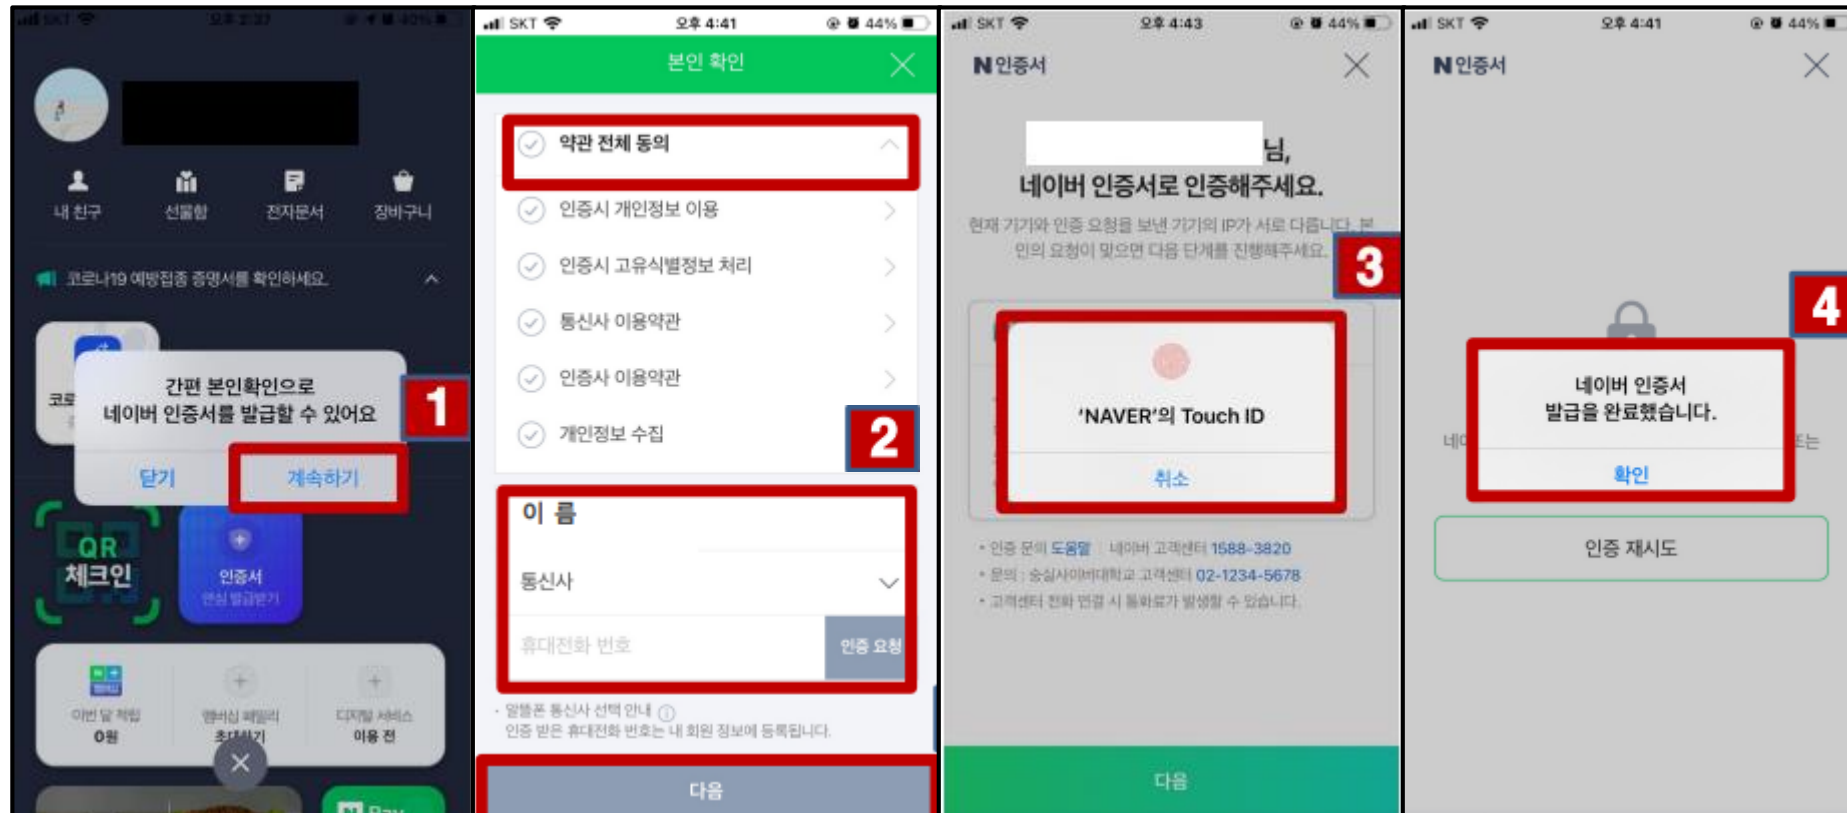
SKT 오후 2:37 40%

내 친구
선물함
전자문서
장바구니

코로나19 예방접종 증명서를 확인하세요.

코로

간편 본인확인으로
네이버 인증서를 발급할 수 있어요

닫기
계속하기

1

QR 체크인

인증서
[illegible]

이번 달 적립
0원

멤버십 패밀리
초대하기

디지털 서비스
이용 전

SKT 오후 4:41 44%

본인 확인

약관 전체 동의
인증시 개인정보 이용
인증시 고유식별정보 처리
통신사 이용약관
인증사 이용약관
개인정보 수집

2

이 름
통신사
휴대전화 번호
인증 요청

· 알뜰폰 통신사 선택 안내
인증 받은 휴대전화 번호는 내 회원 정보에 등록됩니다.

다음

SKT 오후 4:43 44%

N인증서

님,
네이버 인증서로 인증해주세요.

현재 기기와 인증 요청을 보낸 기기의 IP가 서로 다릅니다. 본인의 요청이 맞으면 다음 단계를 진행해주세요.

3

'NAVER'의 Touch ID

취소

· 인증 문의 도움말 | 네이버 고객센터 1588-3820
· 문의 : 숭실사이버대학교 고객센터 02-1234-5678
· 고객센터 전화 연결 시 통화료가 발생할 수 있습니다.

다음

SKT 오후 4:41 44%

N인증서

4

네이버 인증서
발급을 완료했습니다.

확인

네이
또는

인증 재시도